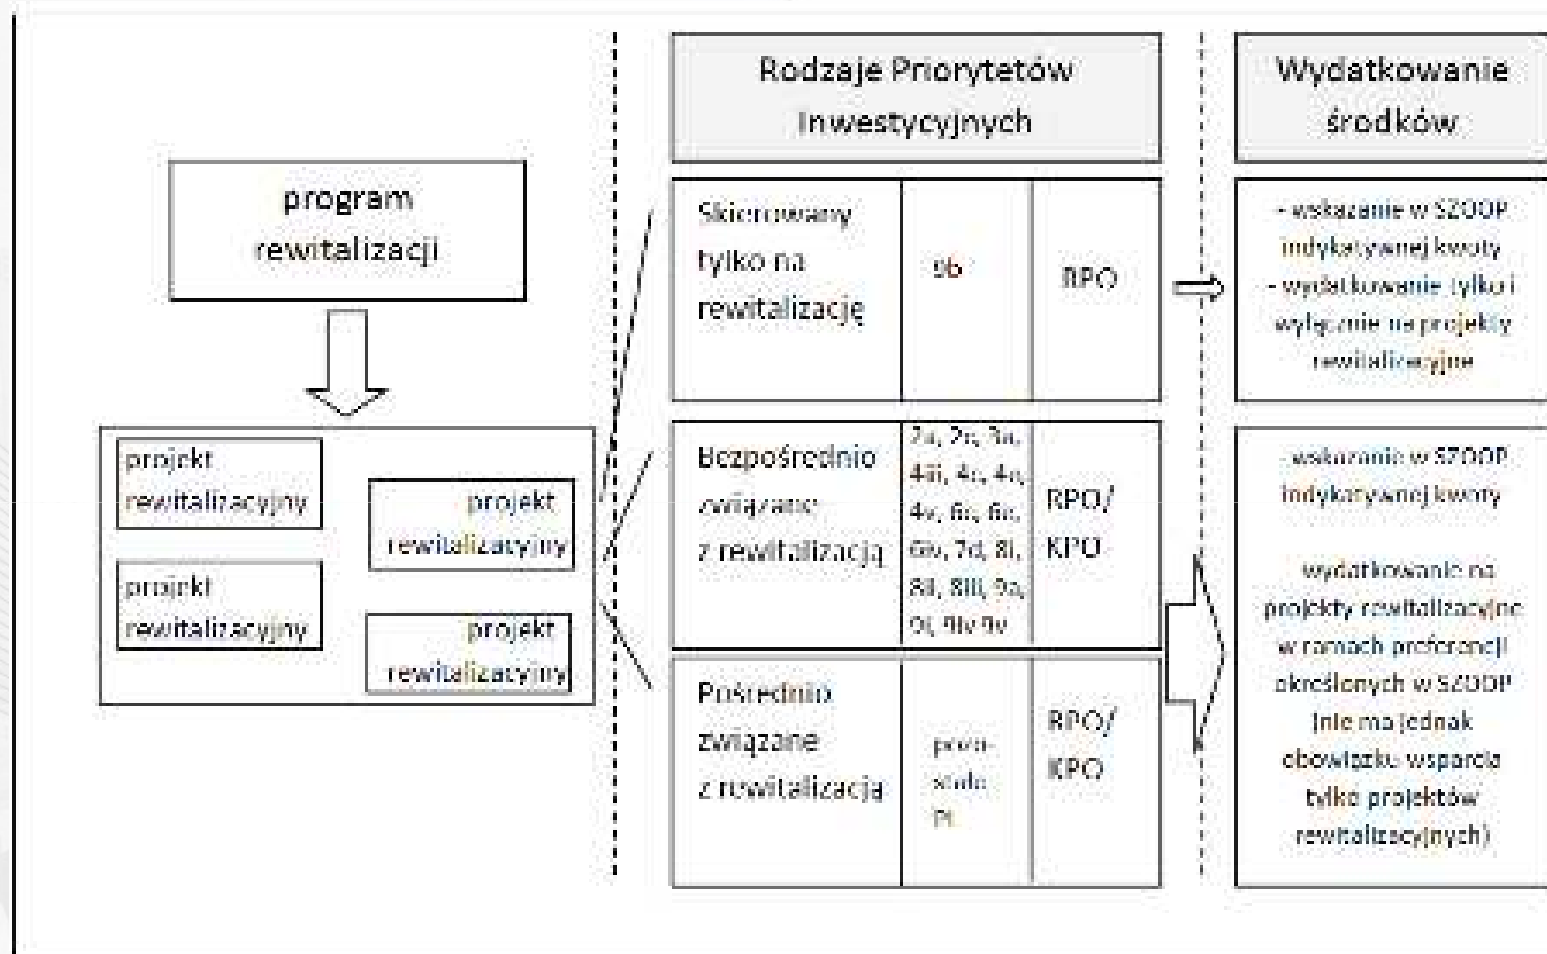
program rewitalizacji

projekt rewitalizacyjny

projekt rewitalizacyjny

projekt rewitalizacyjny

projekt rewitalizacyjny

Rodzaje Priorytetów Inwestycyjnych

| Skierowany tylko na rewitalizację | 9b | RPO |
|---|---|---|
| Bezpośrednio związane z rewitalizacją | 2a, 2c, 3a, 4iii, 4c, 4e, 4v, 6c, 6e, 6iv, 7d, 8i, 8ii, 8iii, 9a, 9i, 9iv 9v | RPO/ KPO |
| Pośrednio związane z rewitalizacją | pozostałe PI | RPO/ KPO |

Wydatkowanie środków

- wskazanie w SZOOP indykatywnej kwoty
- wydatkowanie tylko i wyłącznie na projekty rewitalizacyjne

- wskazanie w SZOOP indykatywnej kwoty

wydatkowanie na projekty rewitalizacyjne w ramach preferencji określonych w SZOOP (nie ma jednak obowiązku wsparcia tylko projektów rewitalizacyjnych)